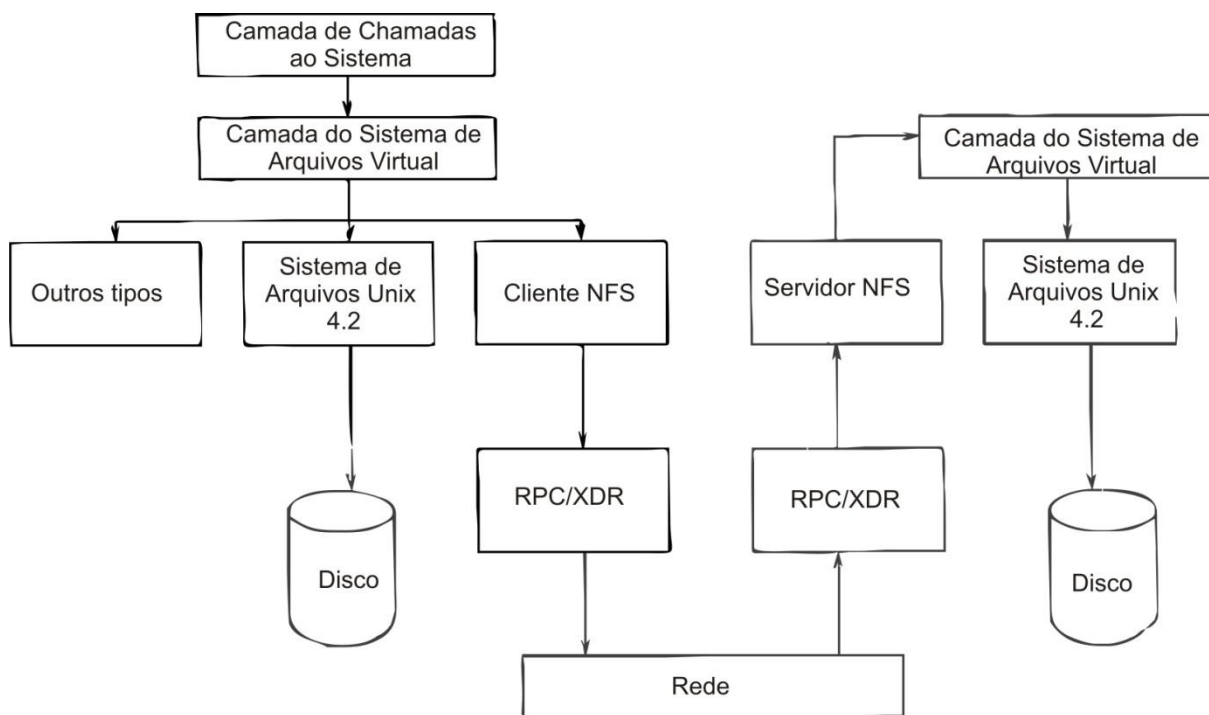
Camada de Chamadas ao Sistema

Camada do Sistema de Arquivos Virtual

Outros tipos

Sistema de Arquivos Unix 4.2

Cliente NFS

Disco

RPC/XDR

Camada do Sistema de Arquivos Virtual

Servidor NFS

Sistema de Arquivos Unix 4.2

RPC/XDR

Disco

Rede